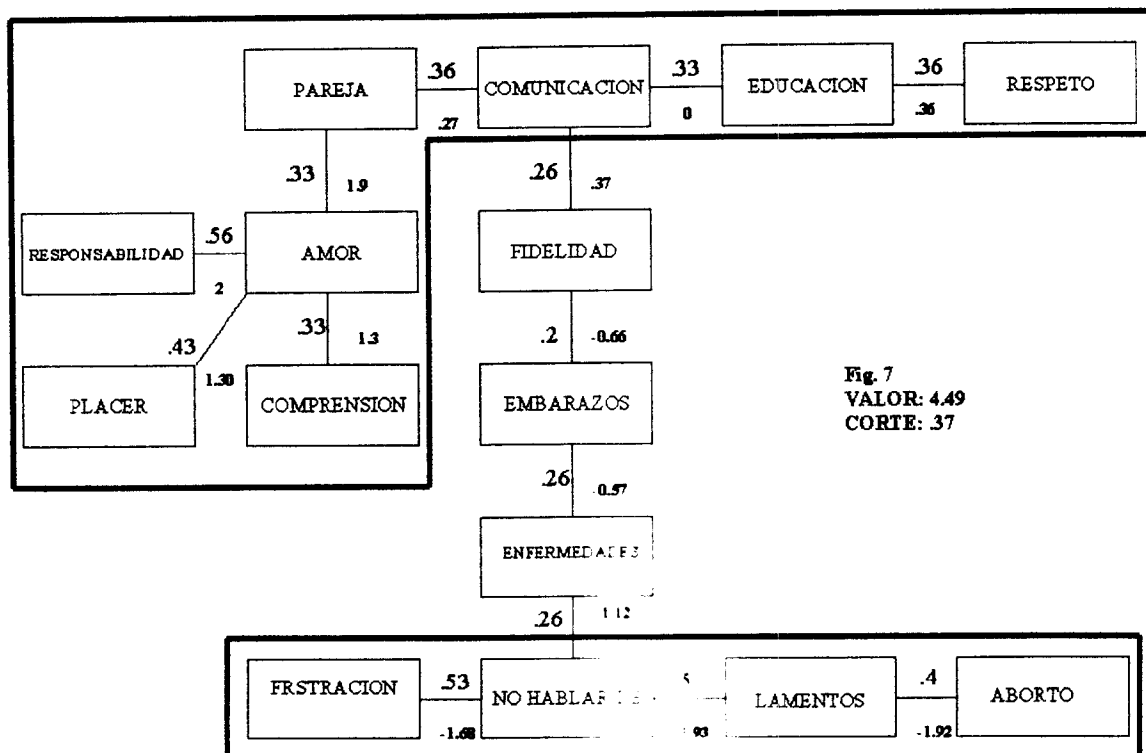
PAREJA
.36
.27
COMUNICACION
.33
0
EDUCACION
.36
.36
RESPETO

.33
1.9
.26
.37

RESPONSABILIDAD
.56
2
AMOR
FIDELIDAD

.43
1.30
.33
1.3
.2
-0.66

PLACER
COMPRENSION
EMBARAZOS

Fig. 7
VALOR: 4.49
CORTE: .37

.26
-0.57

ENFERMEDADES

.26
1.12

FRSTRACION
.53
-1.68
NO HABLAR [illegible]
.5
.93
LAMENTOS
.4
-1.92
ABORTO